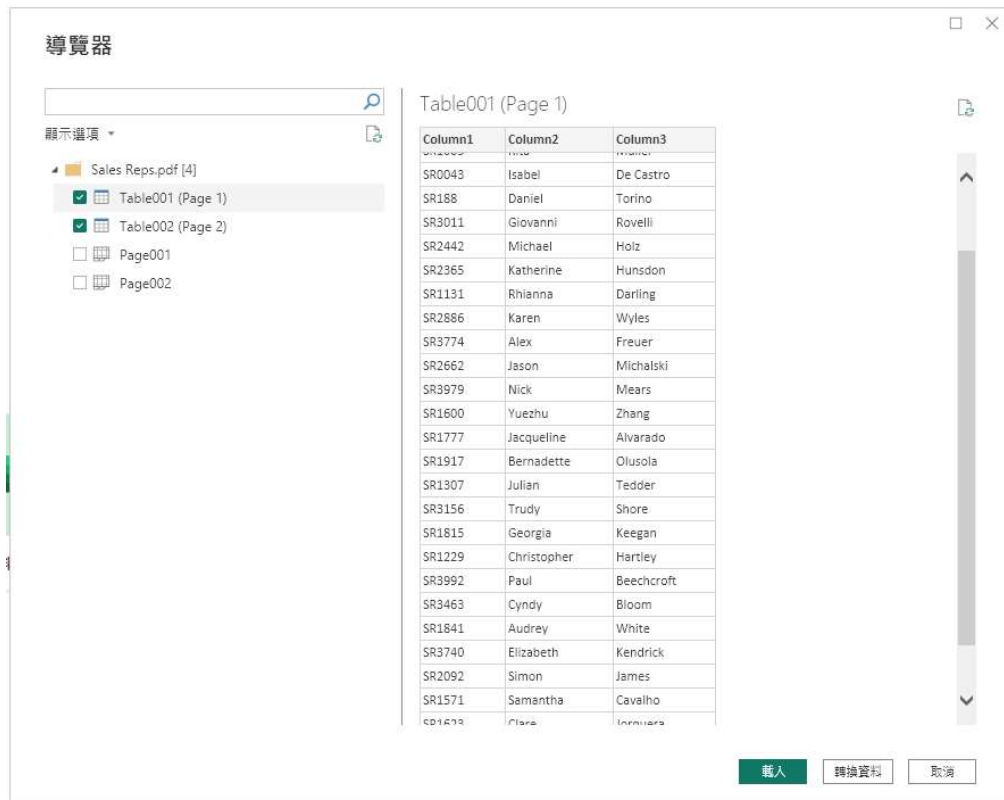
導覽器

顯示選項

Sales Reps.pdf [4]
Table001 (Page 1)
Table002 (Page 2)
Page001
Page002

Table001 (Page 1)

| Column1 | Column2 | Column3 |
|---|---|---|
| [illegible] | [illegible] | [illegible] |
| SR0043 | Isabel | De Castro |
| SR188 | Daniel | Torino |
| SR3011 | Giovanni | Rovelli |
| SR2442 | Michael | Holz |
| SR2365 | Katherine | Hunsdon |
| SR1131 | Rhianna | Darling |
| SR2886 | Karen | Wyles |
| SR3774 | Alex | Freuer |
| SR2662 | Jason | Michalski |
| SR3979 | Nick | Mears |
| SR1600 | Yuezhu | Zhang |
| SR1777 | Jacqueline | Alvarado |
| SR1917 | Bernadette | Olusola |
| SR1307 | Julian | Tedder |
| SR3156 | Trudy | Shore |
| SR1815 | Georgia | Keegan |
| SR1229 | Christopher | Hartley |
| SR3992 | Paul | Beechcroft |
| SR3463 | Cyndy | Bloom |
| SR1841 | Audrey | White |
| SR3740 | Elizabeth | Kendrick |
| SR2092 | Simon | James |
| SR1571 | Samantha | Cavalho |
| SR1623 | Clare | Jorquera |

載入 轉換資料 取消